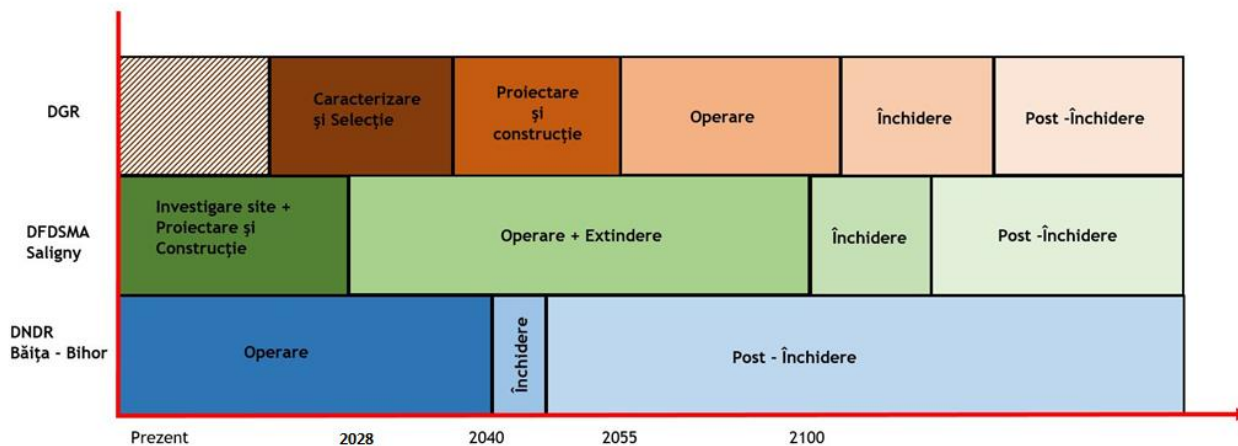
DGR

Caracterizare și Selecție

Proiectare și construcție

Operare

Închidere

Post -Închidere

DFDSMA Saligny

Investigare site + Proiectare și Construcție

Operare + Extindere

Închidere

Post -Închidere

DNDR Băița - Bihor

Operare

Închidere

Post - Închidere

Prezent

2028

2040

2055

2100